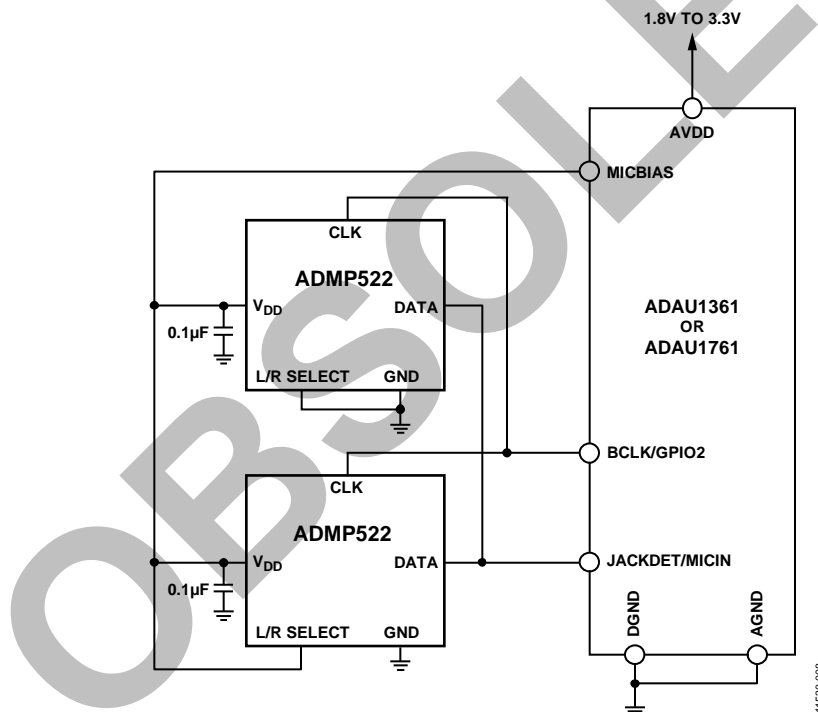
1.8V TO 3.3V

AVDD

MICBIAS

CLK

ADMP522

$V_{DD}$

DATA

0.1µF

L/R SELECT

GND

ADAU1361
OR
ADAU1761

BCLK/GPIO2

CLK

ADMP522

$V_{DD}$

DATA

JACKDET/MICIN

0.1µF

L/R SELECT

GND

DGND

AGND

OBSOLETE

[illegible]